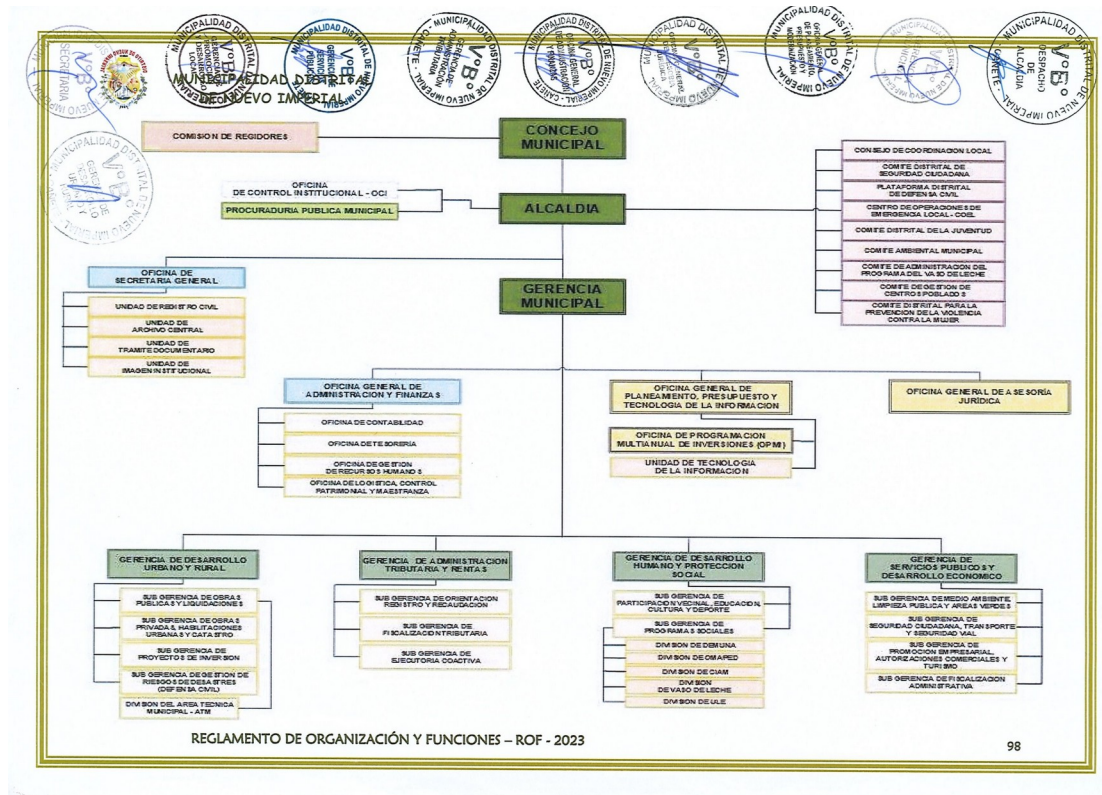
MUNICIPALIDAD DISTRITAL DE NUEVO IMPERIAL

COMISION DE REGIDORES

CONCEJO MUNICIPAL

CONSEJO DE COORDINACION LOCAL
COMITE DISTRITAL DE SEGURIDAD CIUDADANA
PLATAFORMA DISTRITAL DE DEFENSA CIVIL
CENTRO DE OPERACIONES DE EMERGENCIA LOCAL - COEL
COMITE DISTRITAL DE LA JUVENTUD
COMITE AMBIENTAL MUNICIPAL
COMITE DE ADMINISTRACION DEL PROGRAMA DEL VASO DE LECHE
COMITE DE GESTION DE CENTRO POBLADO S
COMITE DISTRITAL PARA LA PREVENCION DE LA VIOLENCIA CONTRA LA MUJER

OFICINA DE CONTROL INSTITUCIONAL - OCI
PROCURADURIA PUBLICA MUNICIPAL

ALCALDIA

OFICINA DE SECRETARIA GENERAL
UNIDAD DE REGISTRO CIVIL
UNIDAD DE ARCHIVO CENTRAL
UNIDAD DE TRAMITE DOCUMENTARIO
UNIDAD DE IMAGEN INSTITUCIONAL

GERENCIA MUNICIPAL

OFICINA GENERAL DE ADMINISTRACION Y FINANZAS
OFICINA DE CONTABILIDAD
OFICINA DE TESORERIA
OFICINA DE GESTION DE RECURSOS HUMANOS
OFICINA DE LOGISTICA, CONTROL PATRIMONIAL Y MAESTRANZA

OFICINA GENERAL DE PLANEAMIENTO, PRESUPUESTO Y TECNOLOGIA DE LA INFORMACION
OFICINA DE PROGRAMACION MULTIANUAL DE INVERSIONES (OPMI)
UNIDAD DE TECNOLOGIA DE LA INFORMACION

OFICINA GENERAL DE ASESORIA JURIDICA

GERENCIA DE DESARROLLO URBANO Y RURAL
SUB GERENCIA DE OBRAS PUBLICAS Y LIQUIDACIONES
SUB GERENCIA DE OBRAS PRIVADAS, HABILITACIONES URBANAS Y CATASTRO
SUB GERENCIA DE PROYECTOS DE INVERSION
SUB GERENCIA DE GESTION DE RIESGOS DE DESASTRES (DEFENSA CIVIL)
DIVISION DEL AREA TECNICA MUNICIPAL - ATM

GERENCIA DE ADMINISTRACION TRIBUTARIA Y RENTAS
SUB GERENCIA DE ORIENTACION REGISTRO Y RECAUDACION
SUB GERENCIA DE FISCALIZACION TRIBUTARIA
SUB GERENCIA DE EJECUTORIA COACTIVA

GERENCIA DE DESARROLLO HUMANO Y PROTECCION SOCIAL
SUB GERENCIA DE PARTICIPACION VECINAL, EDUCACION, CULTURA Y DEPORTE
SUB GERENCIA DE PROGRAMAS SOCIALES
DIVISION DE DEMUNA
DIVISION DE OMAPED
DIVISION DE CIAM
DIVISION DE VASO DE LECHE
DIVISION DE ULE

GERENCIA DE SERVICIOS PUBLICOS Y DESARROLLO ECONOMICO
SUB GERENCIA DE MEDIO AMBIENTE LIMPIEZA PUBLICA Y AREAS VERDES
SUB GERENCIA DE SEGURIDAD CIUDADANA, TRANSPORTE Y SEGURIDAD VIAL
SUB GERENCIA DE PROMOCION EMPRESARIAL, AUTORIZACIONES COMERCIALES Y TURISMO
SUB GERENCIA DE FISCALIZACION ADMINISTRATIVA

REGLAMENTO DE ORGANIZACIÓN Y FUNCIONES – ROF - 2023

98